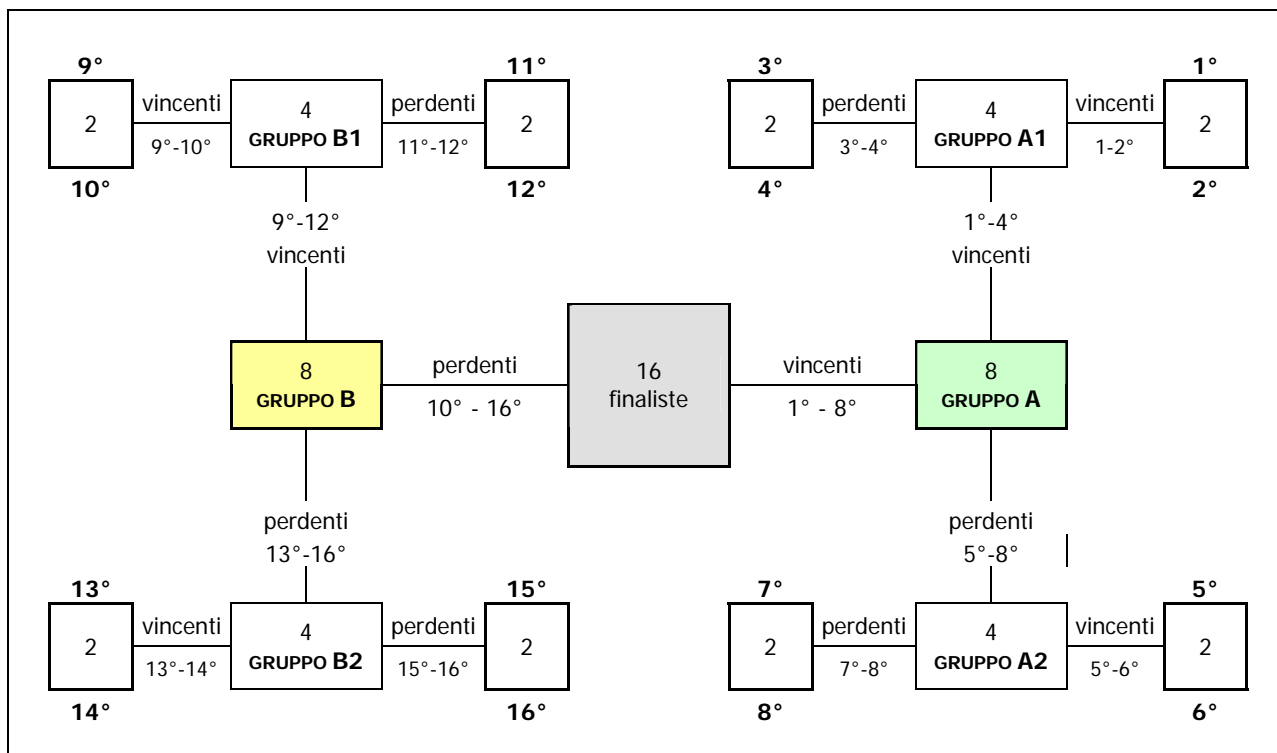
9°
2
10°
vincenti
9°-10°
4
GRUPPO B1
perdenti
11°-12°
11°
2
12°

3°
2
4°
perdenti
3°-4°
4
GRUPPO A1
vincenti
1-2°
1°
2
2°

9°-12°
vincenti

1°-4°
vincenti

8
GRUPPO B
perdenti
10° - 16°
16
finaliste
vincenti
1° - 8°
8
GRUPPO A

perdenti
13°-16°

perdenti
5°-8°

13°
2
14°
vincenti
13°-14°
4
GRUPPO B2
perdenti
15°-16°
15°
2
16°

7°
2
8°
perdenti
7°-8°
4
GRUPPO A2
vincenti
5°-6°
5°
2
6°